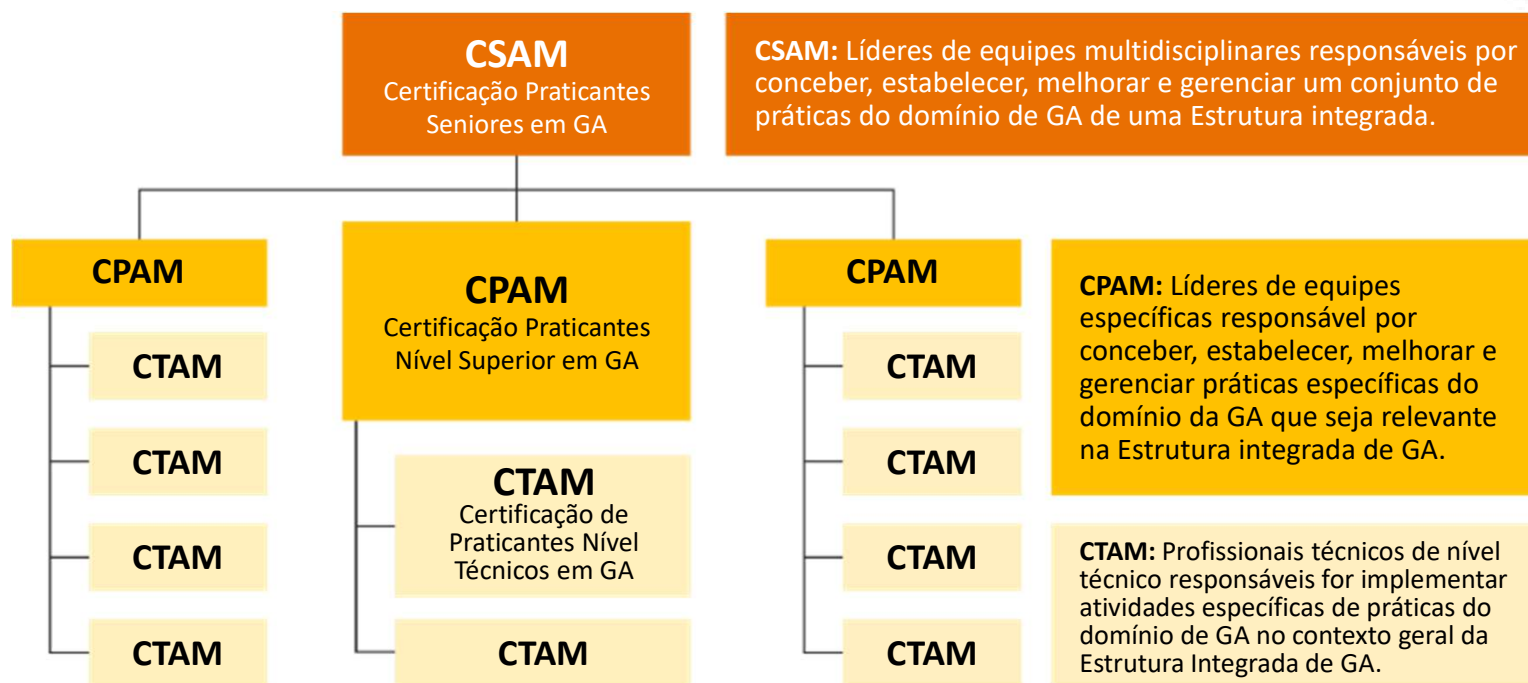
CSAM
Certificação Praticantes Seniores em GA

CSAM: Líderes de equipes multidisciplinares responsáveis por conceber, estabelecer, melhorar e gerenciar um conjunto de práticas do domínio de GA de uma Estrutura integrada.

CPAM

CTAM

CTAM

CTAM

CTAM

CPAM
Certificação Praticantes Nível Superior em GA

CTAM
Certificação de Praticantes Nível Técnicos em GA

CTAM

CPAM

CTAM

CTAM

CTAM

CTAM

CPAM: Líderes de equipes específicas responsável por conceber, estabelecer, melhorar e gerenciar práticas específicas do domínio da GA que seja relevante na Estrutura integrada de GA.

CTAM: Profissionais técnicos de nível técnico responsáveis for implementar atividades específicas de práticas do domínio de GA no contexto geral da Estrutura Integrada de GA.